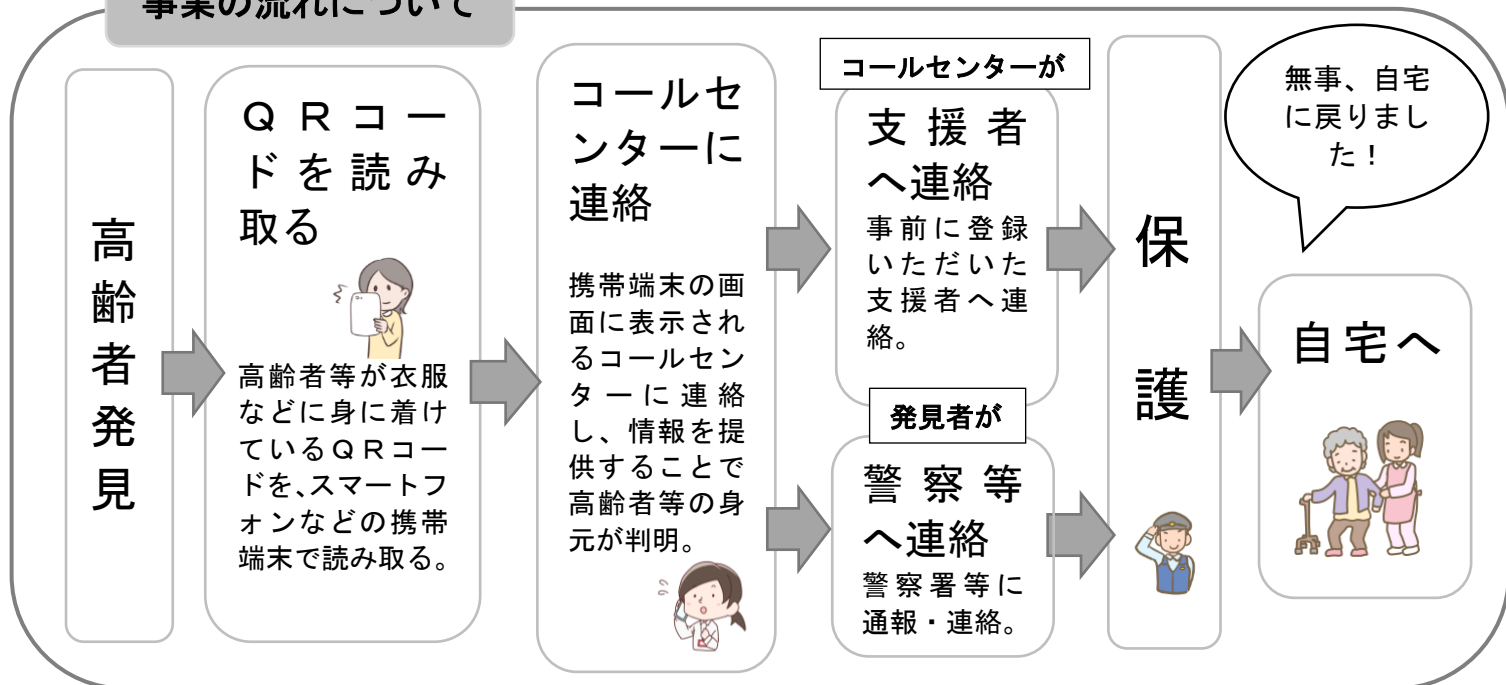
事業の流れについて

高齢者発見

ＱＲコードを読み取る

高齢者等が衣服などに身に着けているＱＲコードを、スマートフォンなどの携帯端末で読み取る。

コールセンターに連絡

携帯端末の画面に表示されるコールセンターに連絡し、情報を提供することで高齢者等の身元が判明。

コールセンターが

支援者へ連絡

事前に登録いただいた支援者へ連絡。

発見者が

警察等へ連絡

警察署等に通報・連絡。

保護

無事、自宅に戻りました！

自宅へ